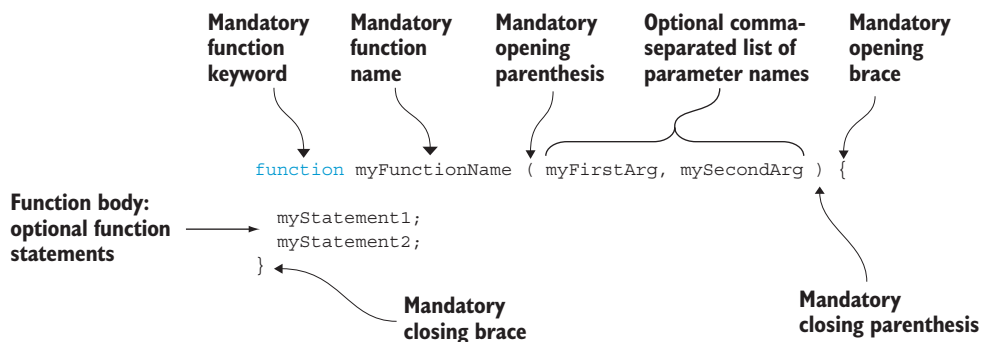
Mandatory function keyword

Mandatory function name

Mandatory opening parenthesis

Optional comma-separated list of parameter names

Mandatory opening brace

function myFunctionName ( myFirstArg, mySecondArg ) {

Function body: optional function statements

myStatement1;
myStatement2;
}

Mandatory closing brace

Mandatory closing parenthesis